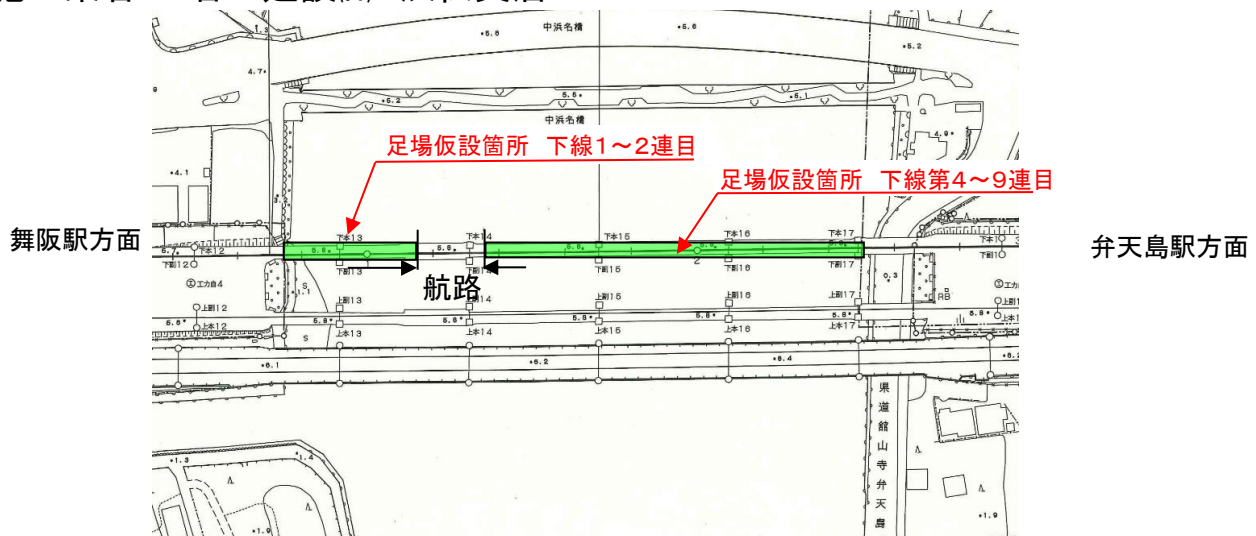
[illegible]

中浜名橋

中浜名橋

足場仮設箇所　下線1～2連目

足場仮設箇所　下線第4～9連目

舞阪駅方面

弁天島駅方面

航路

下本13

下本14

下本15

下本16

下本17

下副13

下副15

下副16

下副17

上副13

上副14

上副15

上副16

上副17

上本13

上本14

上本15

上本16

上本17

県道舘山寺弁天島